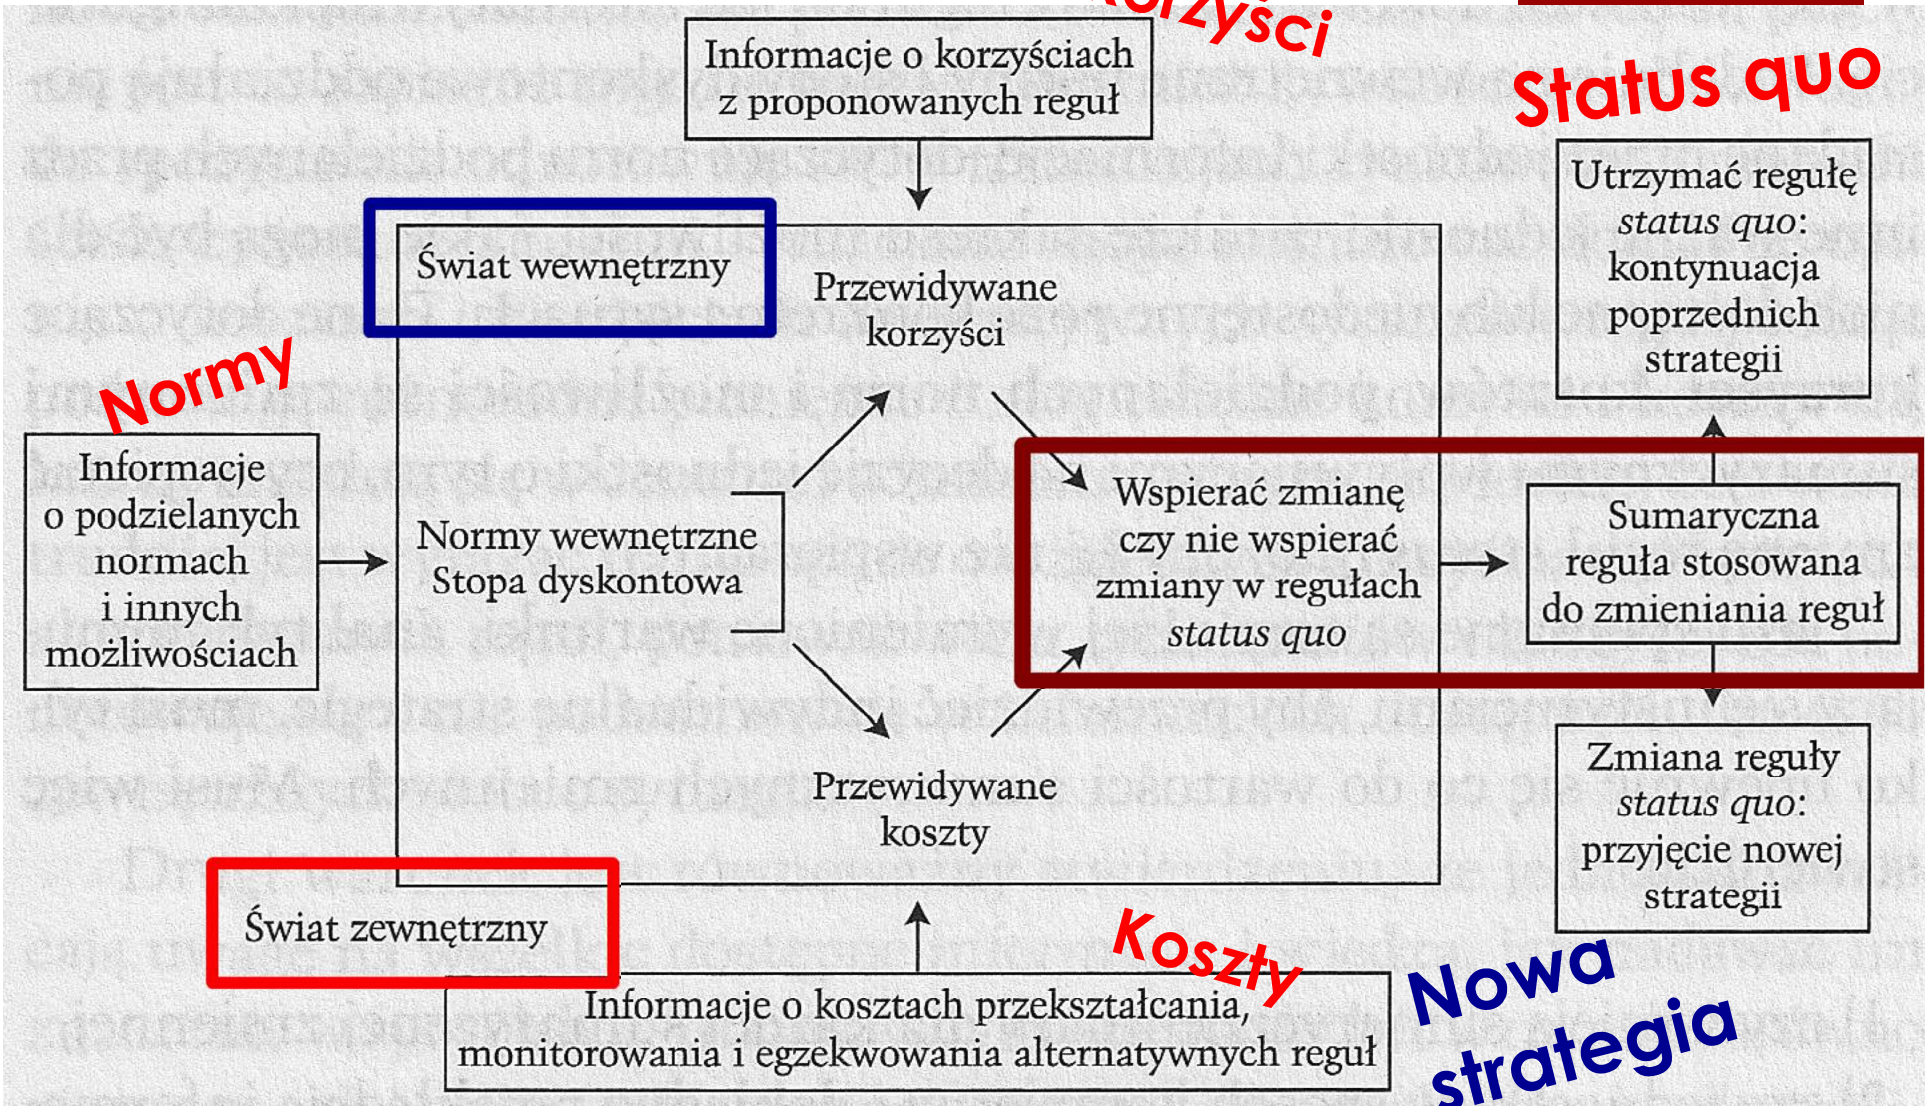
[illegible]rzyści

Informacje o korzyściach z proponowanych reguł

Status quo

Utrzymać regułę *status quo*: kontynuacja poprzednich strategii

Świat wewnętrzny

Przewidywane korzyści

Normy

Informacje o podzielanych normach i innych możliwościach

Normy wewnętrzne Stopa dyskontowa

Wspierać zmianę czy nie wspierać zmiany w regułach *status quo*

Sumaryczna reguła stosowana do zmieniania reguł

Przewidywane koszty

Zmiana reguły *status quo*: przyjęcie nowej strategii

Świat zewnętrzny

Koszty

Nowa strategia

Informacje o kosztach przekształcania, monitorowania i egzekwowania alternatywnych reguł